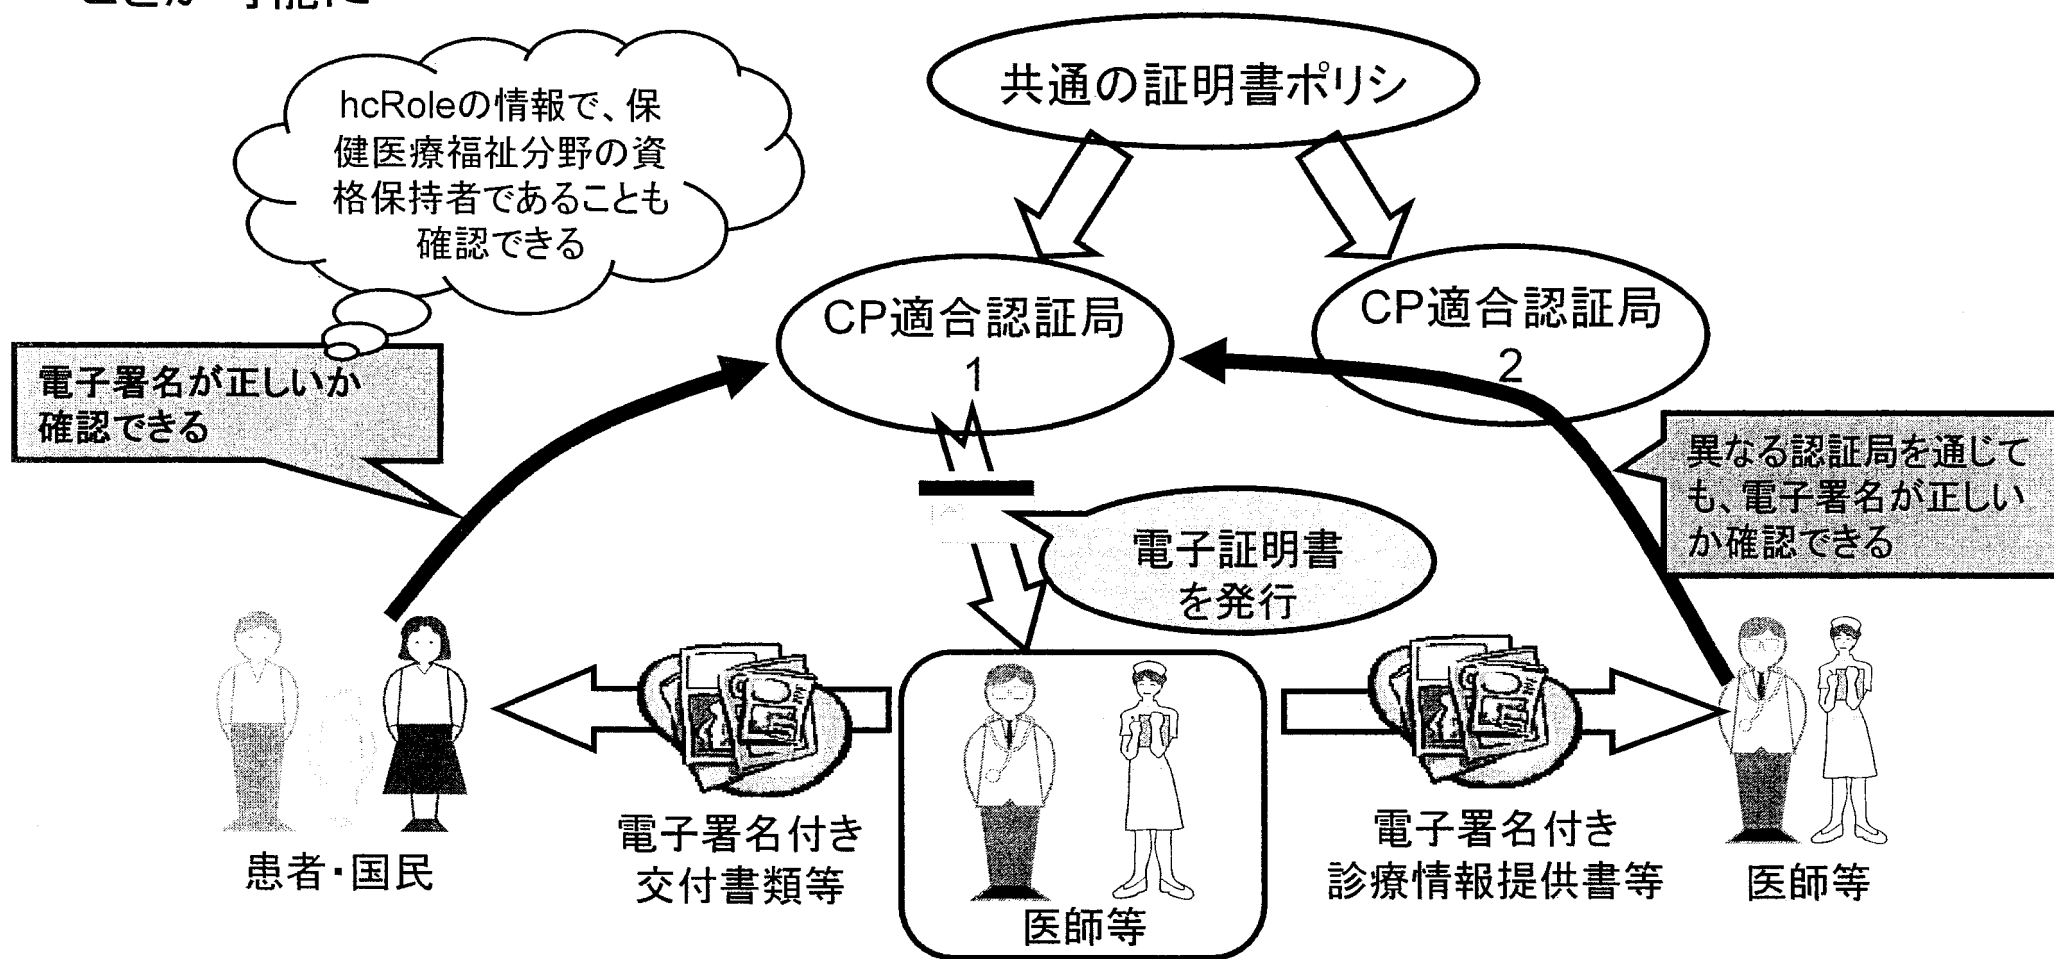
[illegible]

共通の証明書ポリシ

hcRoleの情報で、保健医療福祉分野の資格保持者であることも確認できる

CP適合認証局 1

CP適合認証局 2

電子署名が正しいか確認できる

異なる認証局を通じても、電子署名が正しいか確認できる

電子証明書を発行

患者・国民

電子署名付き交付書類等

医師等

電子署名付き診療情報提供書等

医師等